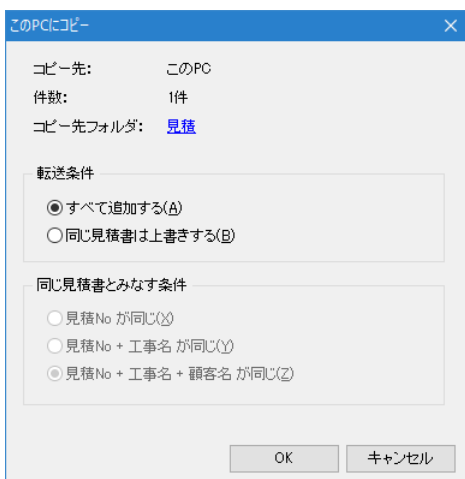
このPCにコピー

コピー先: このPC

件数: 1件

コピー先フォルダ: 見積

転送条件

すべて追加する(A)

同じ見積書は上書きする(B)

同じ見積書とみなす条件

見積No が同じ(X)

見積No + 工事名 が同じ(Y)

見積No + 工事名 + 顧客名 が同じ(Z)

OK

キャンセル